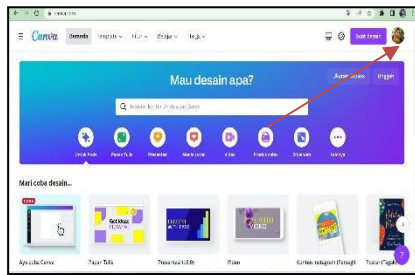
Canva Beranda Template Fitur Belajar Paket

Buat desain

Mau desain apa?

Ukuran khusus Unggah

Mari coba desain...

Ayo coba Canva Papan Tulis Presentasi (16:9) Video Postingan Instagram (Persegi) Poster (Potret)